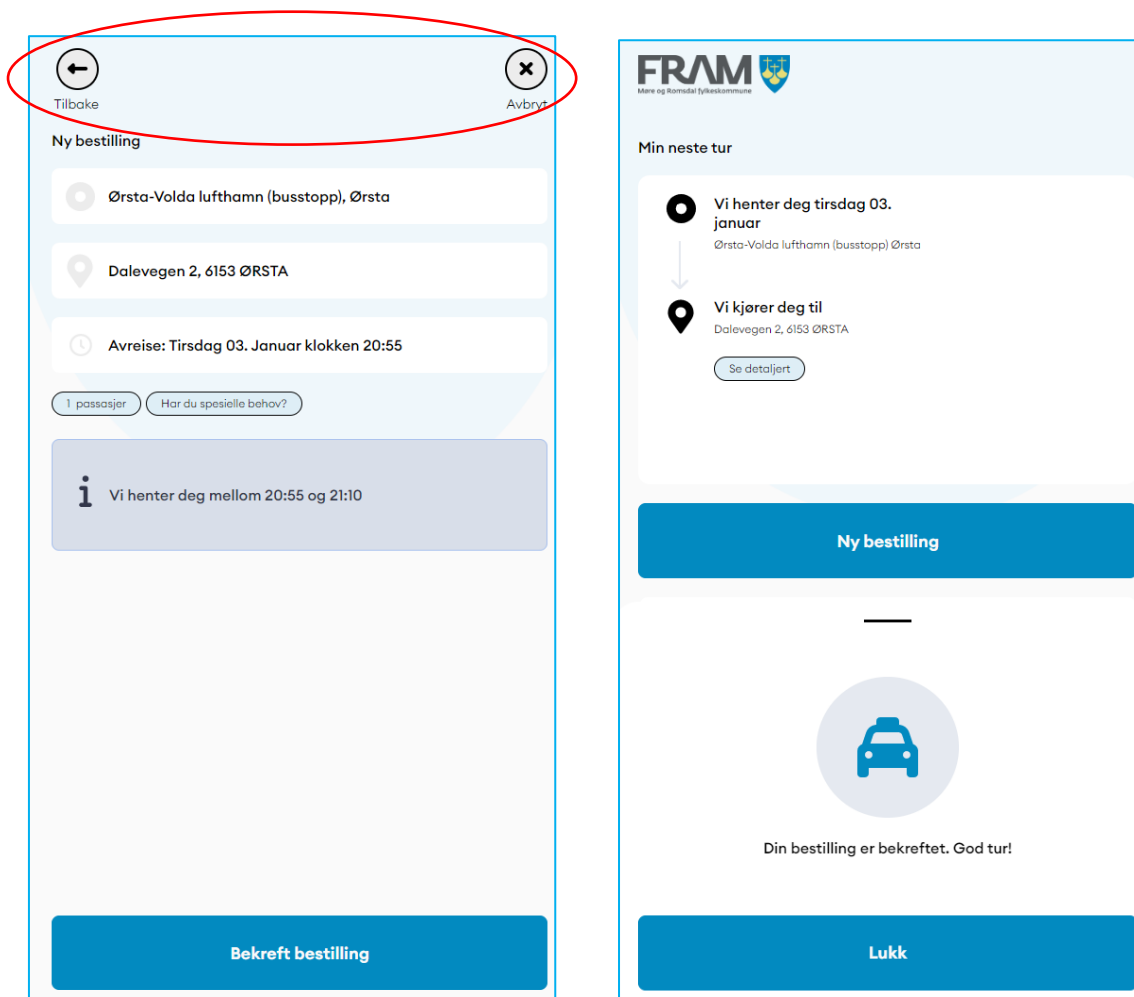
Tilbake

Avbryt

Ny bestilling

Ørsta-Volda lufthamn (busstopp), Ørsta

Dalevegen 2, 6153 ØRSTA

Avreise: Tirsdag 03. Januar klokken 20:55

1 passasjer

Har du spesielle behov?

i Vi henter deg mellom 20:55 og 21:10

Bekreft bestilling

FRAM
Møre og Romsdal fylkeskommune

Min neste tur

Vi henter deg tirsdag 03. januar
Ørsta-Volda lufthamn (busstopp) Ørsta

Vi kjører deg til
Dalevegen 2, 6153 ØRSTA

Se detaljert

Ny bestilling

Din bestilling er bekreftet. God tur!

Lukk